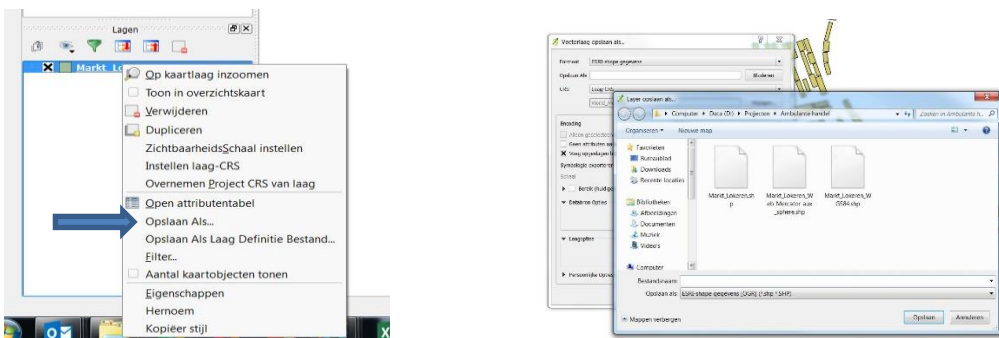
Lagen

Markt_Lo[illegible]

Op kaartlaag inzoomen
Toon in overzichtskaart
Verwijderen
Dupliceren
ZichtbaarheidsSchaal instellen
Instellen laag-CRS
Overnemen Project CRS van laag
Open attributentabel
Opslaan Als...
Opslaan Als Laag Definitie Bestand...
Filter...
Aantal kaartobjecten tonen
Eigenschappen
Hernoem
Kopiëer stijl

Vectorlaag opslaan als...
Formaat ESRI shape-gegevens
Opslaan als Bladeren
CRS
Encoding
Symbologie exporteren
Schaal
Bereik (huidige
Databron Opties
Laagopties
Persoonlijke Opties

Laag opslaan als...
Computer ▸ Data (D:) ▸ Projecten ▸ Ambulante handel
Zoeken in Ambulante h...
Organiseren ▾ Nieuwe map
Favorieten
Bureaublad
Downloads
Recente locaties
Bibliotheken
Afbeeldingen
Documenten
Muziek
Video's
Computer
Markt_Lokeren.shp
Markt_Lokeren_Web Mercator aux sphere.shp
Markt_Lokeren_WGS84.shp
Bestandsnaam:
Opslaan als: ESRI-shape-gegevens [OGR] (*.shp *.SHP)
Mappen verbergen
Opslaan Annuleren